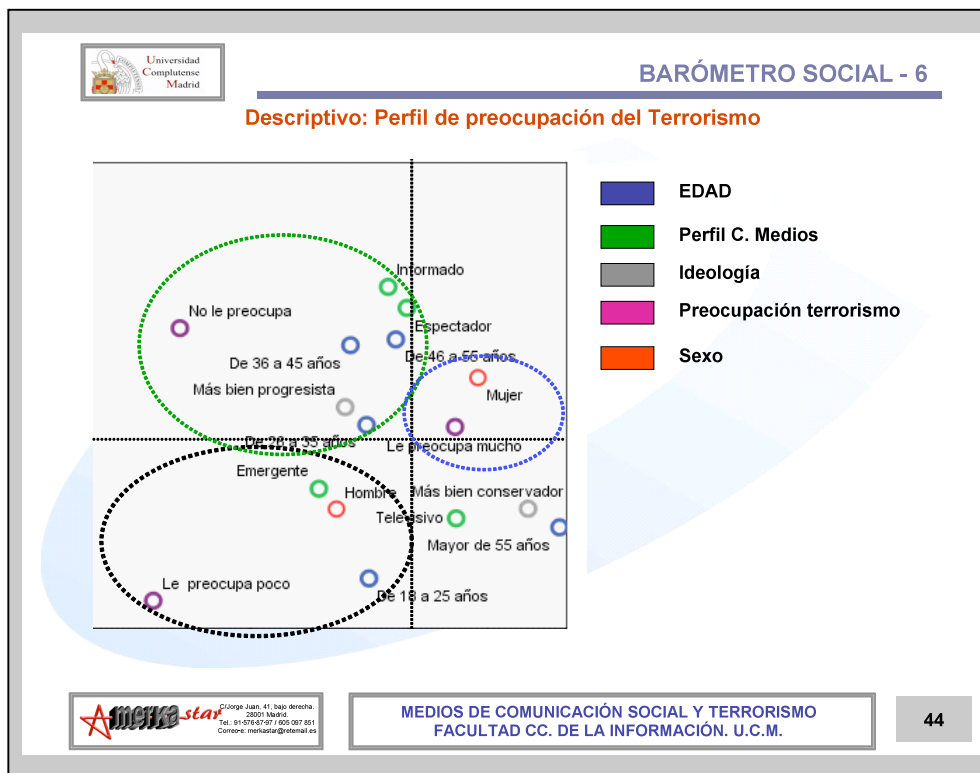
Universidad Complutense Madrid

BARÓMETRO SOCIAL - 6

Descriptivo: Perfil de preocupación del Terrorismo

Informado
No le preocupa
Espectador
De 36 a 45 años
De 46 a 55 años
Más bien progresista
Mujer
De 26 a 35 años
Le preocupa mucho
Emergente
Hombre
Más bien conservador
Televisivo
Mayor de 55 años
Le preocupa poco
De 18 a 25 años

EDAD
Perfil C. Medios
Ideología
Preocupación terrorismo
Sexo

merkastar C/Jorge Juan, 41, bajo derecha. 28001 Madrid. Tel.: 91-576-67-97 / 606 097 851 Correo-e: merkastar@retemail.es

MEDIOS DE COMUNICACIÓN SOCIAL Y TERRORISMO
FACULTAD CC. DE LA INFORMACIÓN. U.C.M.

44